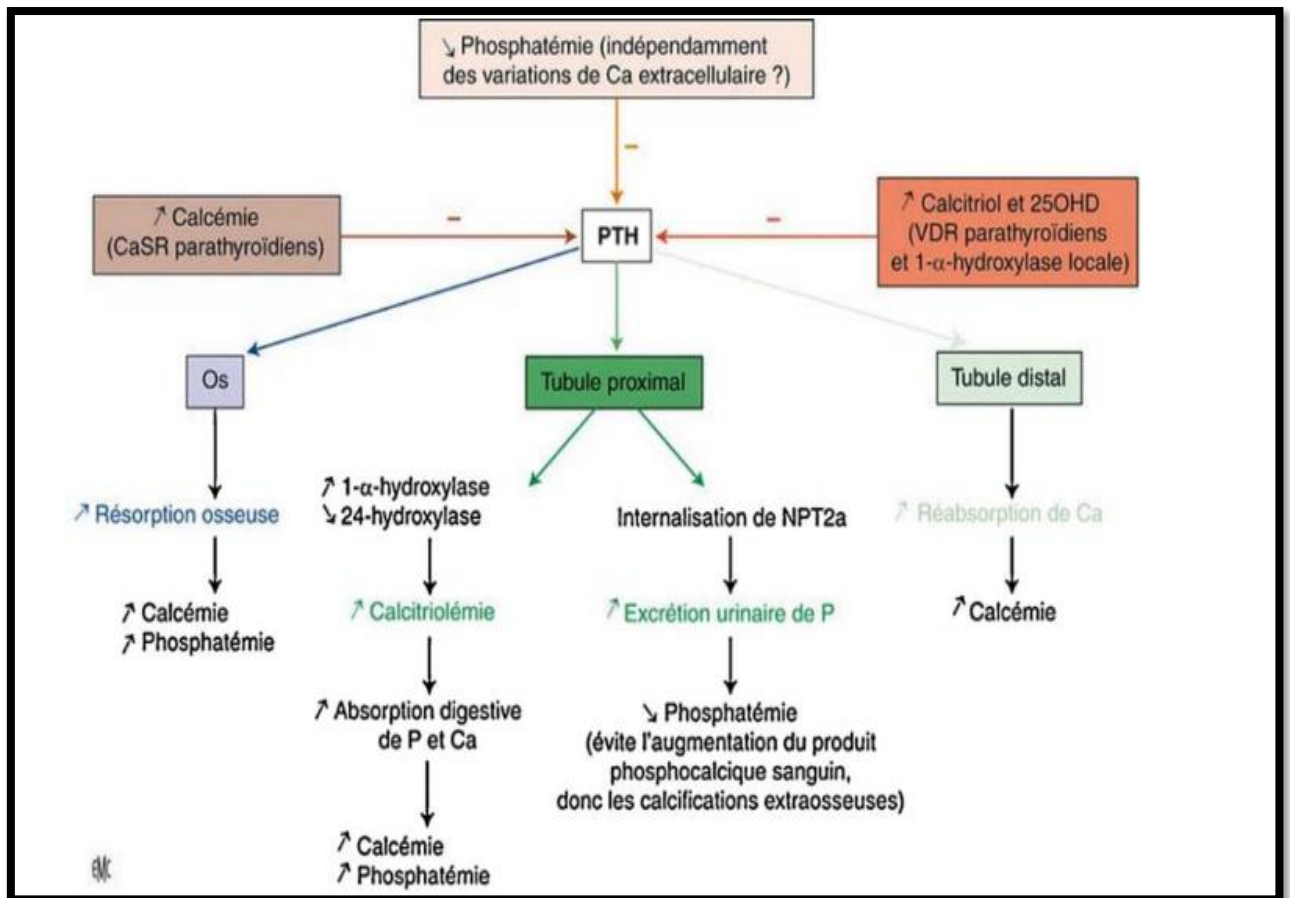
↘ Phosphatémie (indépendamment des variations de Ca extracellulaire ?)

–

↗ Calcémie (CaSR parathyroïdiens)

–

PTH

–

↗ Calcitriol et 25OHD (VDR parathyroïdiens et 1-$\alpha$-hydroxylase locale)

Os

Tubule proximal

Tubule distal

↗ Résorption osseuse

↗ Calcémie
↗ Phosphatémie

↗ 1-$\alpha$-hydroxylase
↘ 24-hydroxylase

↗ Calcitriolémie

↗ Absorption digestive de P et Ca

↗ Calcémie
↗ Phosphatémie

Internalisation de NPT2a

↗ Excrétion urinaire de P

↘ Phosphatémie (évite l'augmentation du produit phosphocalcique sanguin, donc les calcifications extraosseuses)

↗ Réabsorption de Ca

↗ Calcémie

EMC